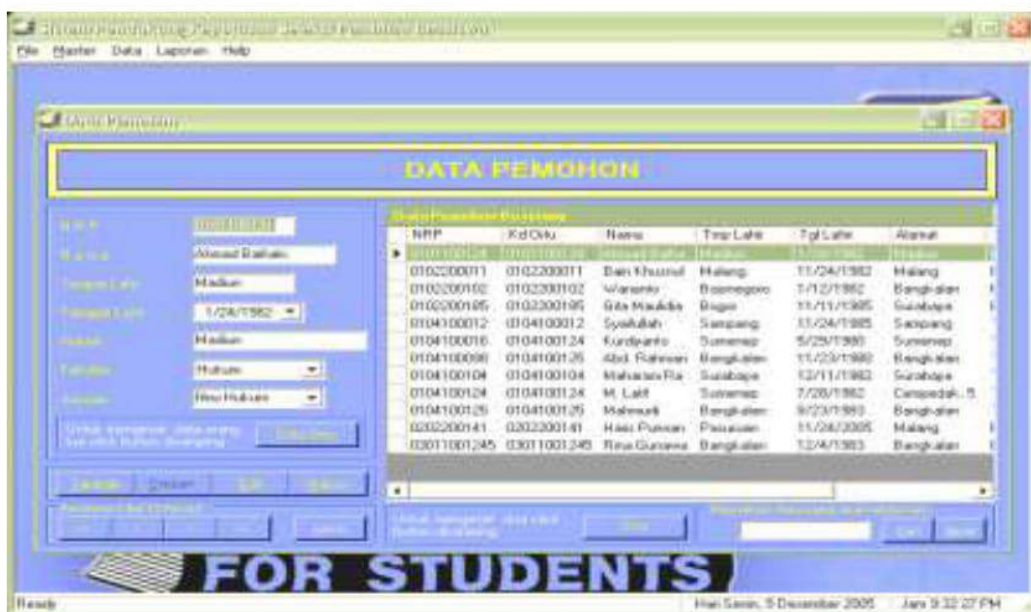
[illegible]
File Master Data Laporan Help

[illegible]

DATA PEMOHON

| NRP | Kd Otu | Nama | Tmp Lahir | Tgl Lahir | Alamat |
|---|---|---|---|---|---|
| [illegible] | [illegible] | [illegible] | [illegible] | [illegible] | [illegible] |
| 0102200011 | 0102200011 | Bain Khusnul | Malang | 11/24/1982 | Malang |
| 0102200102 | 0102200102 | Wiranto | Bojonegoro | 1/12/1982 | Bangkalan |
| 0102200185 | 0102200185 | Sita Maulida | Bogor | 11/11/1985 | Surabaya |
| 0104100012 | 0104100012 | Syaifullah | Sampang | 11/24/1985 | Sampang |
| 0104100016 | 0104100124 | Kurdianto | Sumenep | 5/29/1980 | Sumenep |
| 0104100098 | 0104100126 | Abd. Rahman | Bangkalan | 11/23/1980 | Bangkalan |
| 0104100104 | 0104100104 | Maharani Ra | Surabaya | 12/11/1983 | Surabaya |
| 0104100124 | 0104100124 | M. Latif | Sumenep | 7/28/1982 | Campedak, S |
| 0104100126 | 0104100126 | Mahmudi | Bangkalan | 8/23/1983 | Bangkalan |
| 0202200141 | 0202200141 | Hasi Purwan | Pasuruan | 11/26/2005 | Malang |
| 03011001245 | 03011001245 | Rina Gunawa | Bangkalan | 12/4/1983 | Bangkalan |

Ahmad Baihaki
Madiun
1/24/1982
Madiun
Hukum
Ilmu Hukum

FOR STUDENTS

Ready
Hari Senin, 5 Desember 2005 Jam 9:32:27 PM